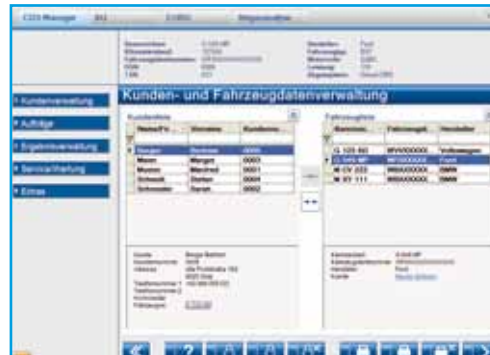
CDS Manager

Kundenverwaltung
Aufträge
Ergebnisverwaltung
Serviceverwaltung
Extras

Kunden- und Fahrzeugdatenverwaltung

Kundenliste

| Name/Fi... | Vorname | Kundenn... |
|---|---|---|
| Berger | Bertram | 0005 |
| Meier | Margot | 0003 |
| Muster | Manfred | 0001 |
| Neuhau | Stefan | 0004 |
| Schneider | Sarah | 0002 |

Fahrzeugliste

| Kennzei... | Fahrzeugid... | Hersteller |
|---|---|---|
| G 125 BG | WVW000000... | Volkswagen |
| G 345 MF | WF000000X... | Ford |
| M CV 223 | WBA000000... | BMW |
| M XY 111 | WBA000000... | BMW |

Kunde
Kundennummer
Adresse
Telefonnummer 1
Telefonnummer 2
Kommentar
Fahrzeuge

Kennzeichen
Hersteller
Kunde